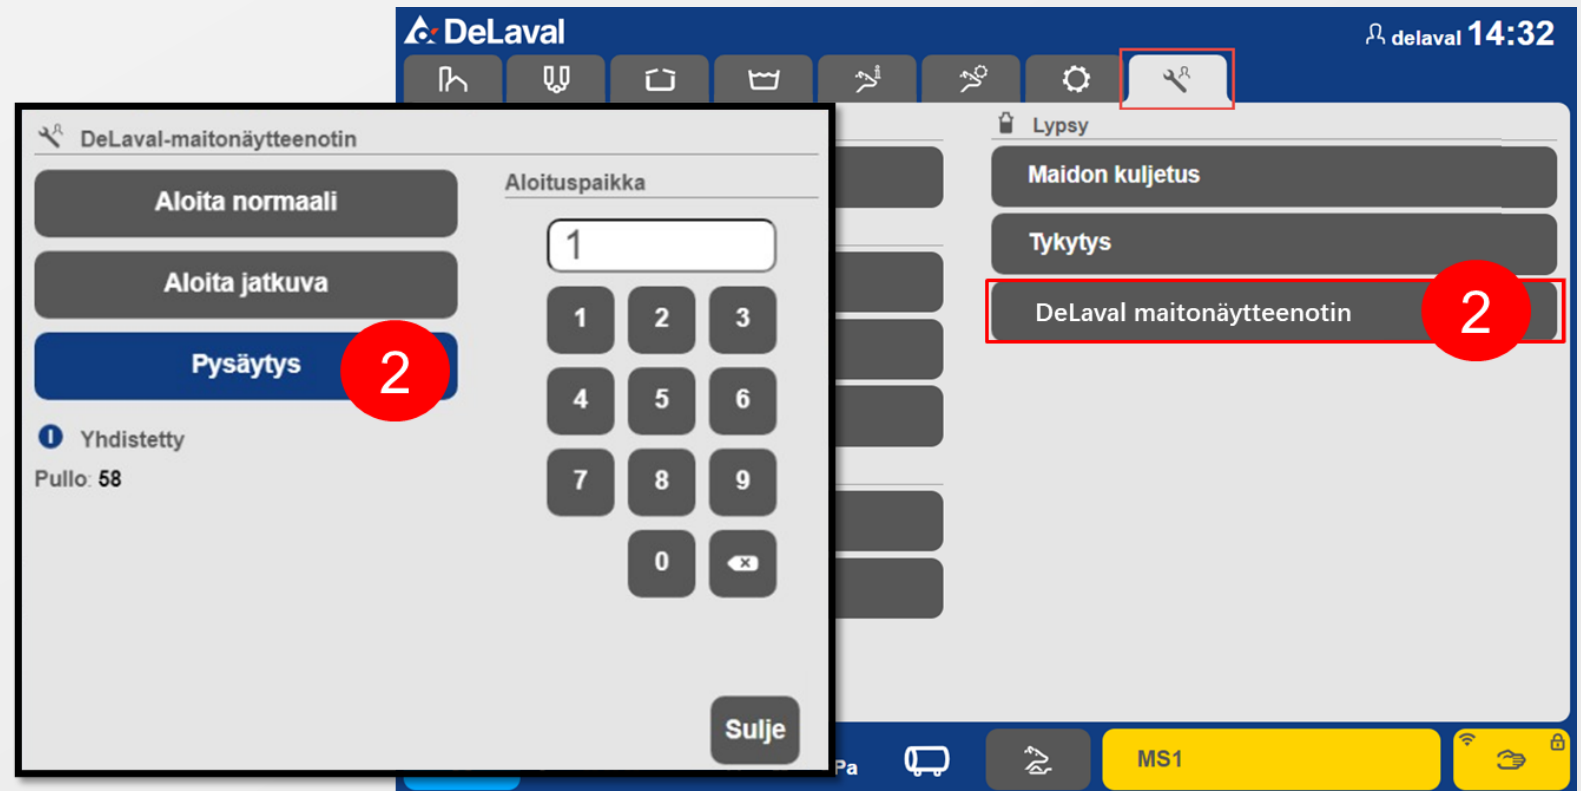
DeLaval

delaval 14:32

DeLaval-maitonäytteenotin

Aloita normaali

Aloita jatkuva

Pysäytys

2

Yhdistetty

Pullo: 58

Aloituspaikka

1

1 2 3

4 5 6

7 8 9

0

Sulje

Lypsy

Maidon kuljetus

Tykytys

DeLaval maitonäytteenotin

2

Pa

MS1